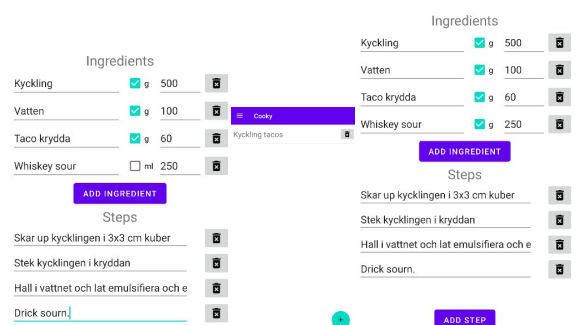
Ingredients

Kyckling g 500

Vatten g 100

Taco krydda g 60

Whiskey sour ml 250

ADD INGREDIENT

Steps

Skar up kycklingen i 3x3 cm kuber

Stek kycklingen i kryddan

Hall i vattnet och lat emulsifiera och e

Drick sourn.

Cooky

Kyckling tacos

+

Ingredients

Kyckling g 500

Vatten g 100

Taco krydda g 60

Whiskey sour g 250

ADD INGREDIENT

Steps

Skar up kycklingen i 3x3 cm kuber

Stek kycklingen i kryddan

Hall i vattnet och lat emulsifiera och e

Drick sourn.

ADD STEP